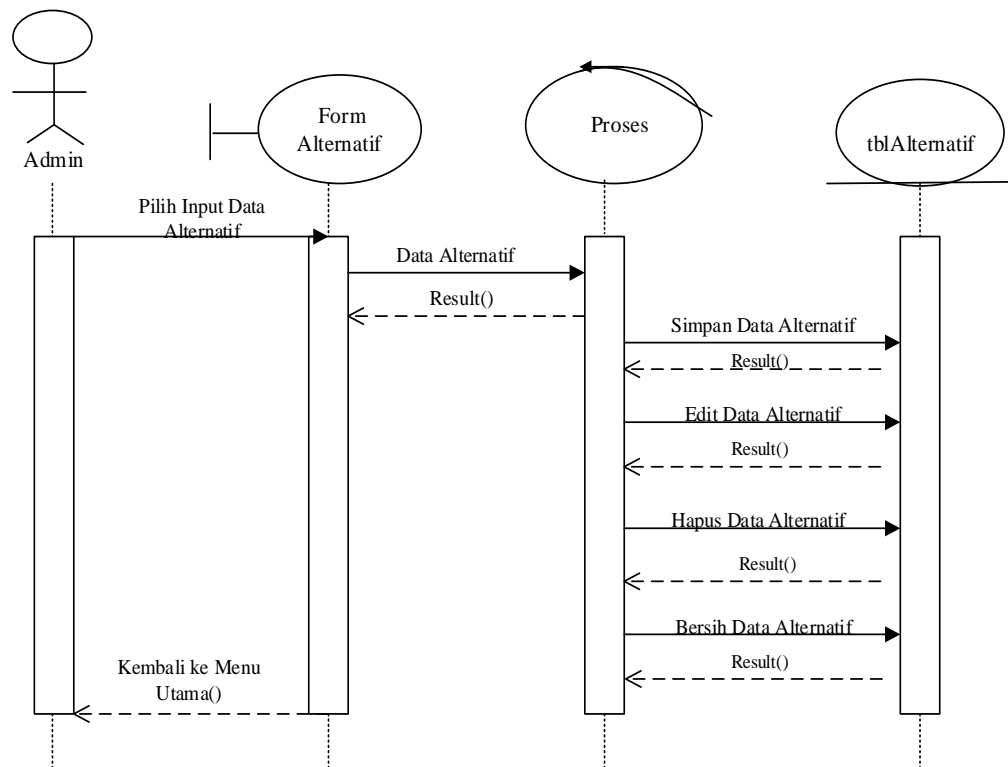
Admin

Form Alternatif

Proses

tblAlternatif

Pilih Input Data Alternatif

Data Alternatif

Result()

Simpan Data Alternatif

Result()

Edit Data Alternatif

Result()

Hapus Data Alternatif

Result()

Bersih Data Alternatif

Result()

Kembali ke Menu Utama()